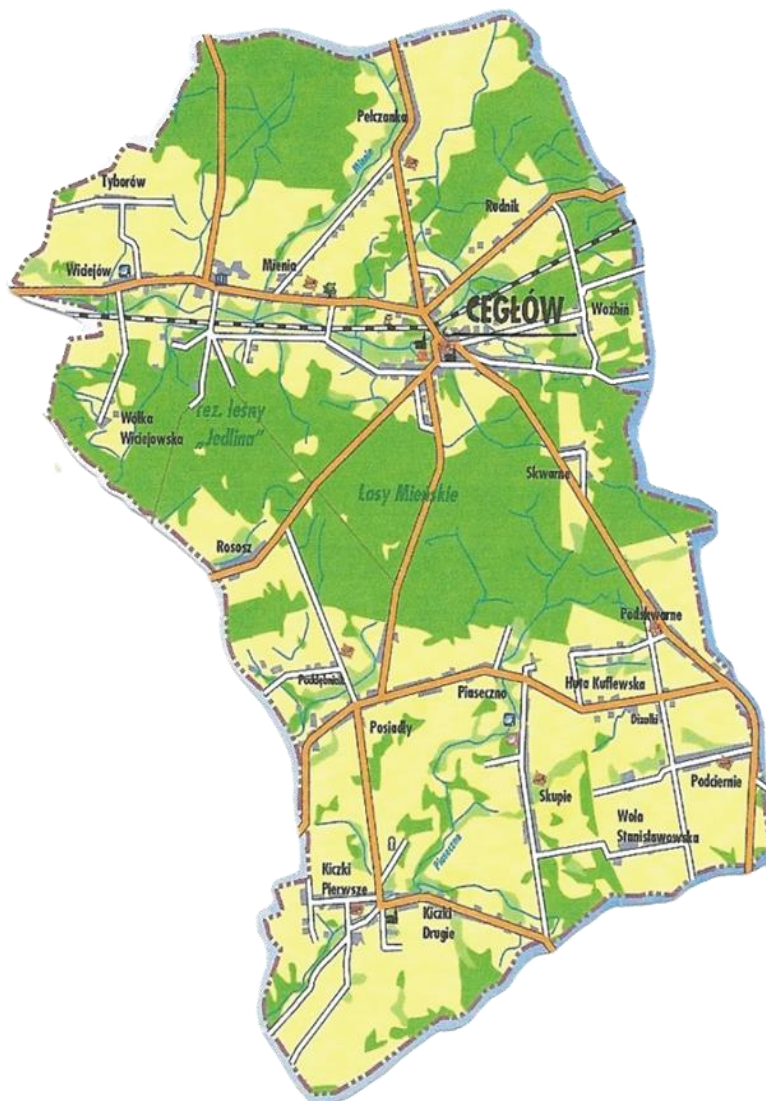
Pełczanka
Tyborów
Rudnik
Mienia
Wiciejów
CEGŁÓW
Wozbin
Wólka Wiciejowska
rez. leśny „Jedlina"
Lasy Mieńskie
Skwarne
Rososz
Podskwarne
Podłęż
Piaseczno
Huta Kuflewska
Posiadły
Skupie
Podciernie
Wola Stanisławowska
Kiczki Pierwsze
Kiczki Drugie
Mienia
Piaseczna